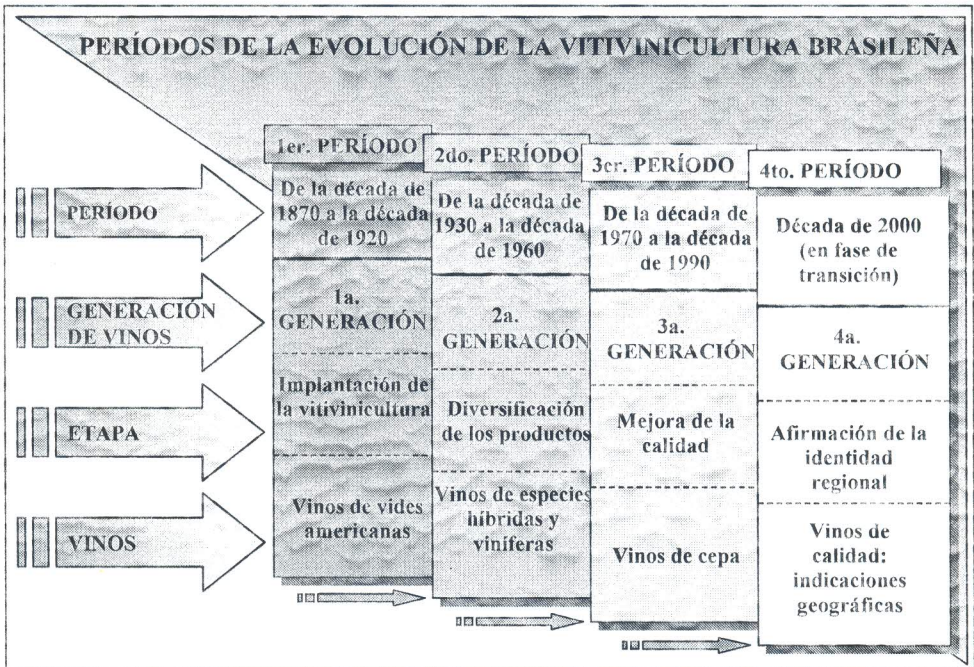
PERÍODOS DE LA EVOLUCIÓN DE LA VITIVINICULTURA BRASILEÑA

| | 1er. PERÍODO | 2do. PERÍODO | 3er. PERÍODO | 4to. PERÍODO |
|---|---|---|---|---|
| PERÍODO | De la década de 1870 a la década de 1920 | De la década de 1930 a la década de 1960 | De la década de 1970 a la década de 1990 | Década de 2000 (en fase de transición) |
| GENERACIÓN DE VINOS | 1a. GENERACIÓN | 2a. GENERACIÓN | 3a. GENERACIÓN | 4a. GENERACIÓN |
| ETAPA | Implantación de la vitivinicultura | Diversificación de los productos | Mejora de la calidad | Afirmación de la identidad regional |
| VINOS | Vinos de vides americanas | Vinos de especies híbridas y viníferas | Vinos de cepa | Vinos de calidad: indicaciones geográficas |